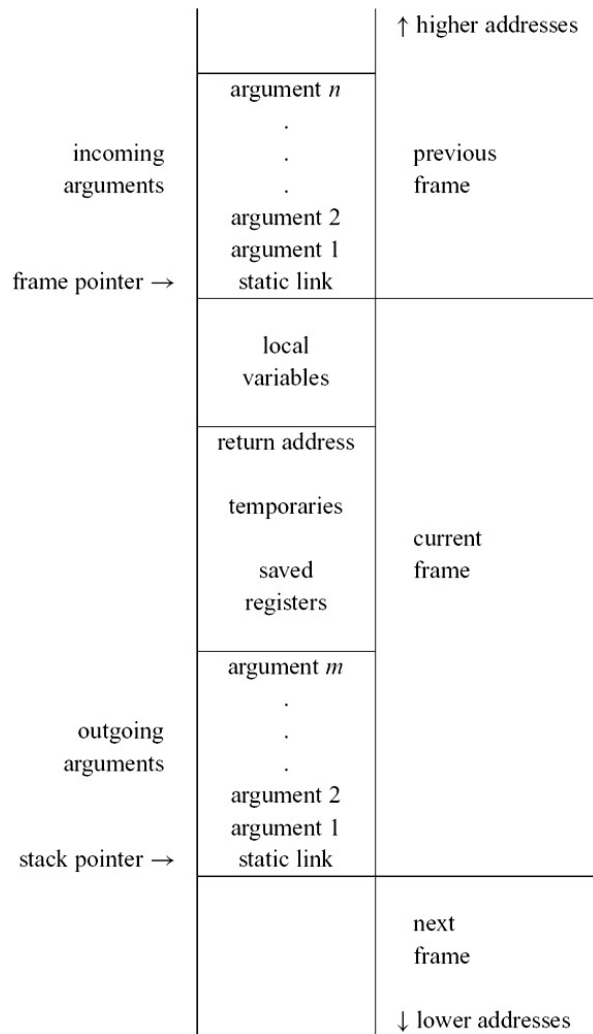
↑ higher addresses

incoming arguments

argument $n$
.
.
.
argument 2
argument 1

frame pointer → static link

previous frame

local variables

return address

temporaries

saved registers

current frame

outgoing arguments

argument $m$
.
.
.
argument 2
argument 1

stack pointer → static link

next frame

↓ lower addresses